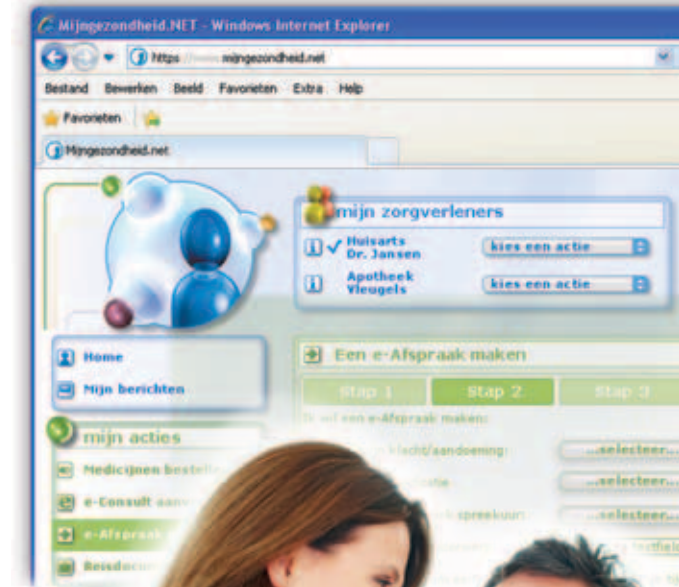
Mijngezondheid.NET - Windows Internet Explorer

https://www.mijngezondheid.net

Bestand Bewerken Beeld Favorieten Extra Help

Favorieten

Mijngezondheid.net

mijn zorgverleners

Huisarts Dr. Jansen

kies een actie

Apotheek Vleugels

kies een actie

Home

Mijn berichten

mijn acties

Medicijnen beste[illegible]

e-Consult aan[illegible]

e-Afspraak

Reisdo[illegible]

Een e-Afspraak maken

Stap 1

Stap 2

Stap 3

Ik wil een e-Afspraak maken:

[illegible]klacht/aandoening:

..selecteer...

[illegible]tie

..selecteer...

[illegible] spreekuur:

..selecteer...